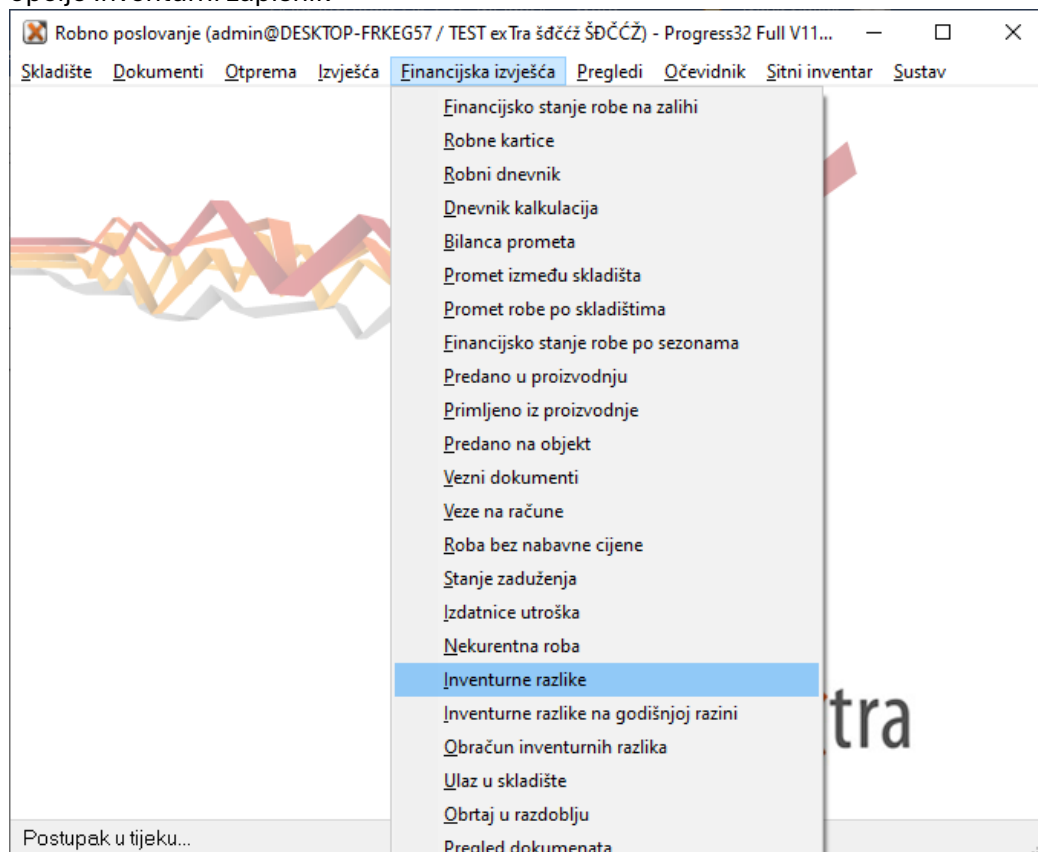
Robno poslovanje (admin@DESKTOP-FRKEG57 / TEST exTra šđčćž ŠĐČĆŽ) - Progress32 Full V11...

Skladište Dokumenti Otprema Izvješća Financijska izvješća Pregledi Očevidnik Sitni inventar Sustav

Financijsko stanje robe na zalihi
Robne kartice
Robni dnevnik
Dnevnik kalkulacija
Bilanca prometa
Promet između skladišta
Promet robe po skladištima
Financijsko stanje robe po sezonama
Predano u proizvodnju
Primljeno iz proizvodnje
Predano na objekt
Vezni dokumenti
Veze na račune
Roba bez nabavne cijene
Stanje zaduženja
Izdatnice utroška
Nekurentna roba
Inventurne razlike
Inventurne razlike na godišnjoj razini
Obračun inventurnih razlika
Ulaz u skladište
Obrtaj u razdoblju
Pregled dokumenata

tra

Postupak u tijeku...